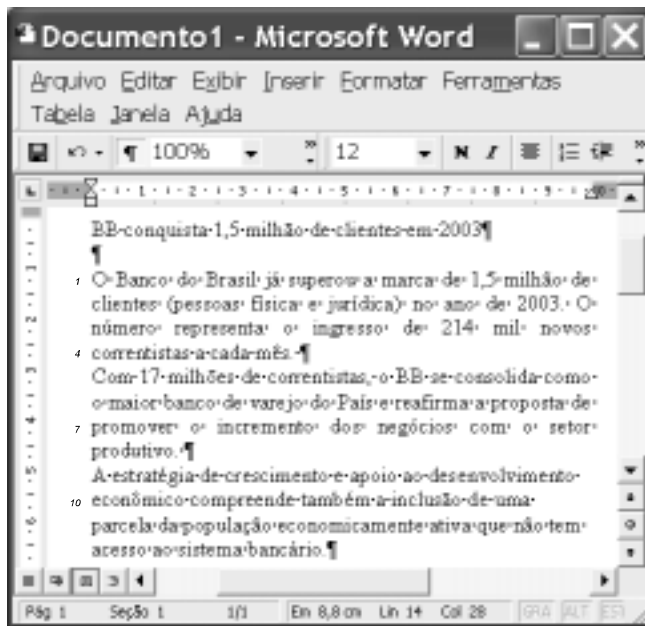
Documento1 - Microsoft Word

Arquivo Editar Exibir Inserir Formatar Ferramentas Tabela Janela Ajuda

¶ 100% 12 N I

BB·conquista·1,5·milhão·de·clientes·em·2003¶

¶

1 O·Banco·do·Brasil·já·superou·a·marca·de·1,5·milhão·de·clientes·(pessoas·física·e·jurídica)·no·ano·de·2003.·O·número·representa·o·ingresso·de·214·mil·novos·4 correntistas·a·cada·mês.·¶

Com·17·milhões·de·correntistas,·o·BB·se·consolida·como·o·maior·banco·de·varejo·do·País·e·reafirma·a·proposta·de·7 promover·o·incremento·dos·negócios·com·o·setor·produtivo.·¶

A·estratégia·de·crescimento·e·apoio·ao·desenvolvimento·10 econômico·compreende·também·a·inclusão·de·uma·parcela·da·população·economicamente·ativa·que·não·tem·acesso·ao·sistema·bancário.¶

Pág 1 Seção 1 1/1 Em 8,8 cm Lin 14 Col 28 GRA ALT EST